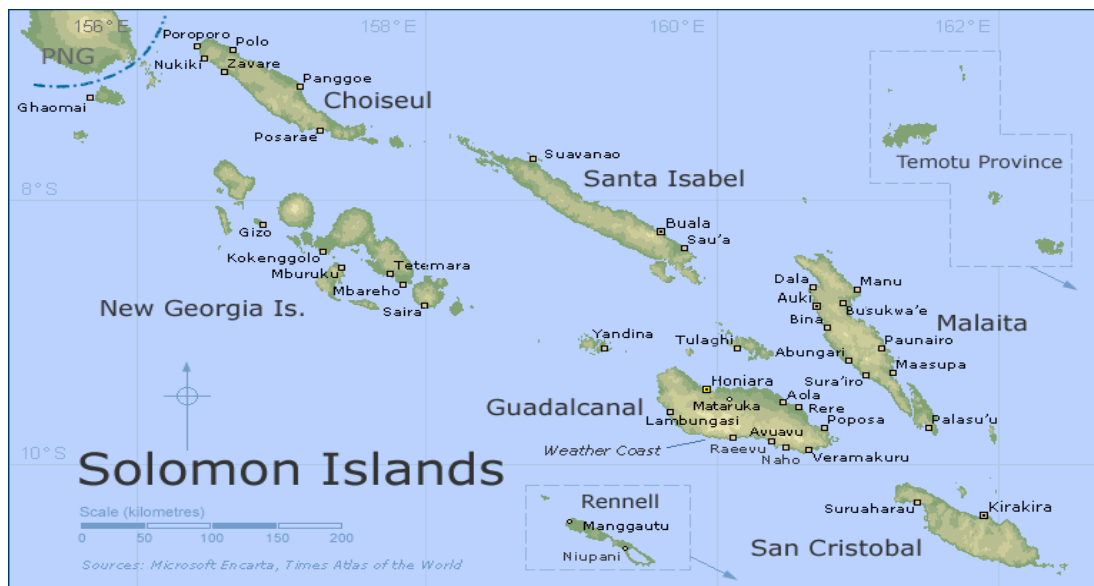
156° E
158° E
160° E
162° E
PNG
Poroporo
Polo
Nukiki
Zavare
Ghaomai
Panggoe
Choiseul
Posarae
Suavanao
Santa Isabel
Temotu Province
8° S
Gizo
Kokenggolo
Mburuku
Tetemara
Mbareho
Saira
New Georgia Is.
Buala
Sau'a
Dala
Manu
Auki
Busukwa'e
Bina
Malaita
Paunairo
Yandina
Tulaghi
Abungari
Maasupa
Honiara
Sura'iro
Aola
Mataruka
Rere
Guadalcanal
Lambungasi
Poposa
Palasu'u
Avuavu
Weather Coast
Raeevu
Naho
Veramakuru
10° S
Solomon Islands
Rennell
Manggautu
Niupani
Suruaharau
Kirakira
San Cristobal
Scale (kilometres)
0 50 100 150 200
Sources: Microsoft Encarta, Times Atlas of the World